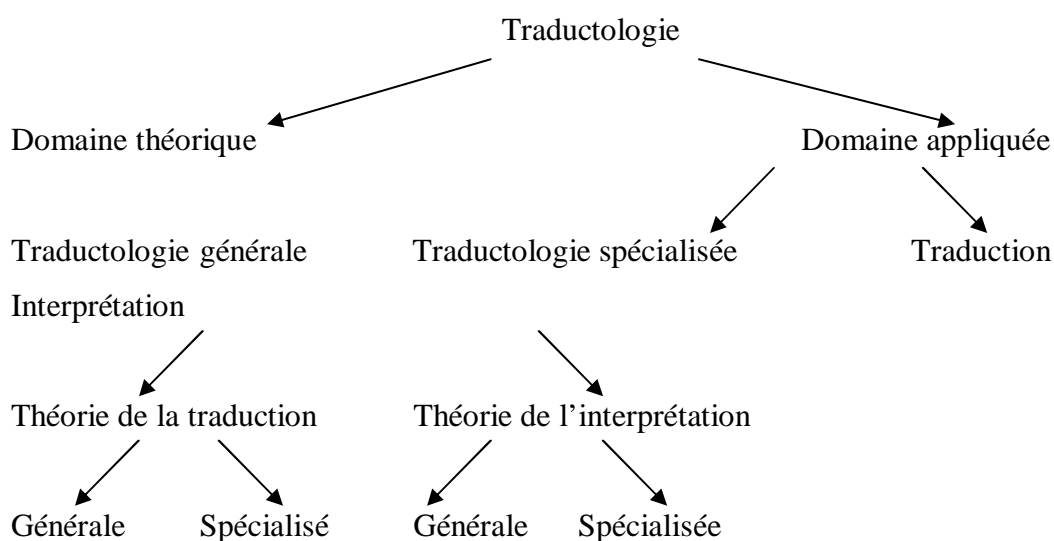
Traductologie

Domaine théorique

Domaine appliquée

Traductologie générale

Traductologie spécialisée

Traduction

Interprétation

Théorie de la traduction

Théorie de l'interprétation

Générale

Spécialisé

Générale

Spécialisée